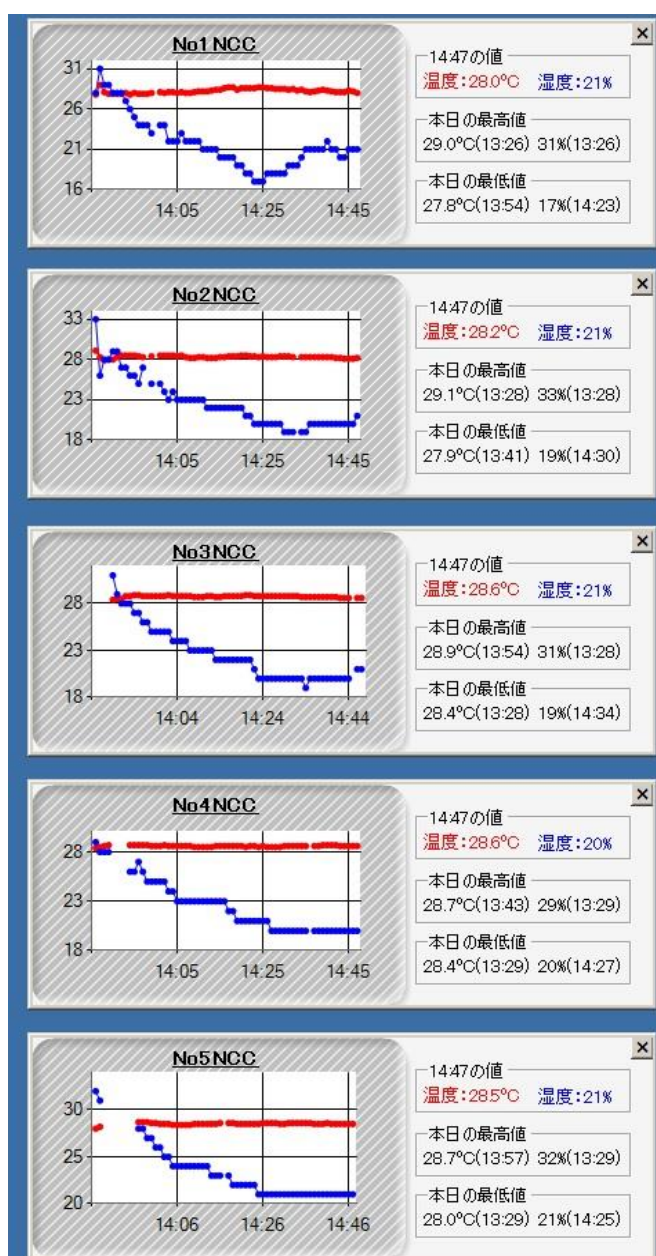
No1NCC

31
26
21
16
14:05 14:25 14:45

×

14:47の値
温度:28.0°C 湿度:21%

本日の最高値
29.0°C(13:26) 31%(13:26)

本日の最低値
27.8°C(13:54) 17%(14:23)

No2NCC

33
28
23
18
14:05 14:25 14:45

×

14:47の値
温度:28.2°C 湿度:21%

本日の最高値
29.1°C(13:28) 33%(13:28)

本日の最低値
27.9°C(13:41) 19%(14:30)

No3NCC

28
23
18
14:04 14:24 14:44

×

14:47の値
温度:28.6°C 湿度:21%

本日の最高値
28.9°C(13:54) 31%(13:28)

本日の最低値
28.4°C(13:28) 19%(14:34)

No4NCC

28
23
18
14:05 14:25 14:45

×

14:47の値
温度:28.6°C 湿度:20%

本日の最高値
28.7°C(13:43) 29%(13:29)

本日の最低値
28.4°C(13:29) 20%(14:27)

No5NCC

30
25
20
14:06 14:26 14:46

×

14:47の値
温度:28.5°C 湿度:21%

本日の最高値
28.7°C(13:57) 32%(13:29)

本日の最低値
28.0°C(13:29) 21%(14:25)